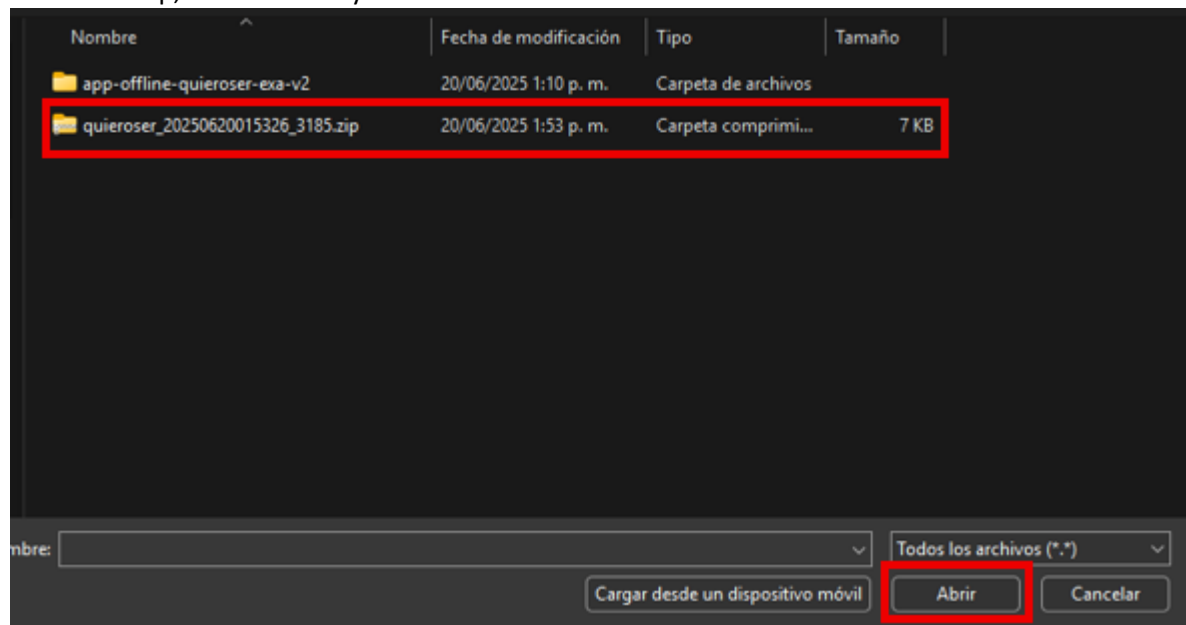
| Nombre | Fecha de modificación | Tipo | Tamaño |
|---|---|---|---|
| app-offline-quieroser-exa-v2 | 20/06/2025 1:10 p. m. | Carpeta de archivos | |
| quieroser_20250620015326_3185.zip | 20/06/2025 1:53 p. m. | Carpeta comprimi... | 7 KB |

mbre:

Todos los archivos (*.*)

Cargar desde un dispositivo móvil

Abrir

Cancelar